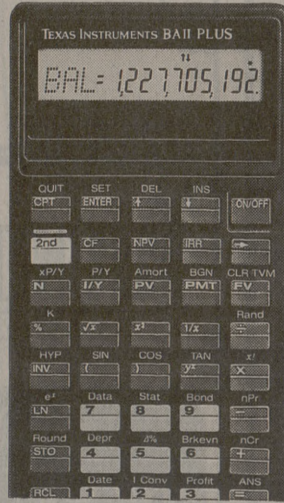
TEXAS INSTRUMENTS BAII PLUS

BAL= 1,227,705.192

QUIT
CPT

SET
ENTER

DEL
↑

INS
↓

ON/OFF

2nd

CF

NPV

IRR

→

xP/Y
N

P/Y
I/Y

Amort
PV

BGN
PMT

CLR TVM
FV

K
%

$\sqrt{x}$

$x^2$

$1/x$

Rand
÷

HYP
INV

SIN
(

COS
)

TAN
$y^x$

x!
X

$e^x$
LN

Data
7

Stat
8

Bond
9

nPr
−

Round
STO

Depr
4

Δ%
5

Brkevn
6

nCr
+

RCL

Date
1

I Conv
2

Profit
3

ANS
=